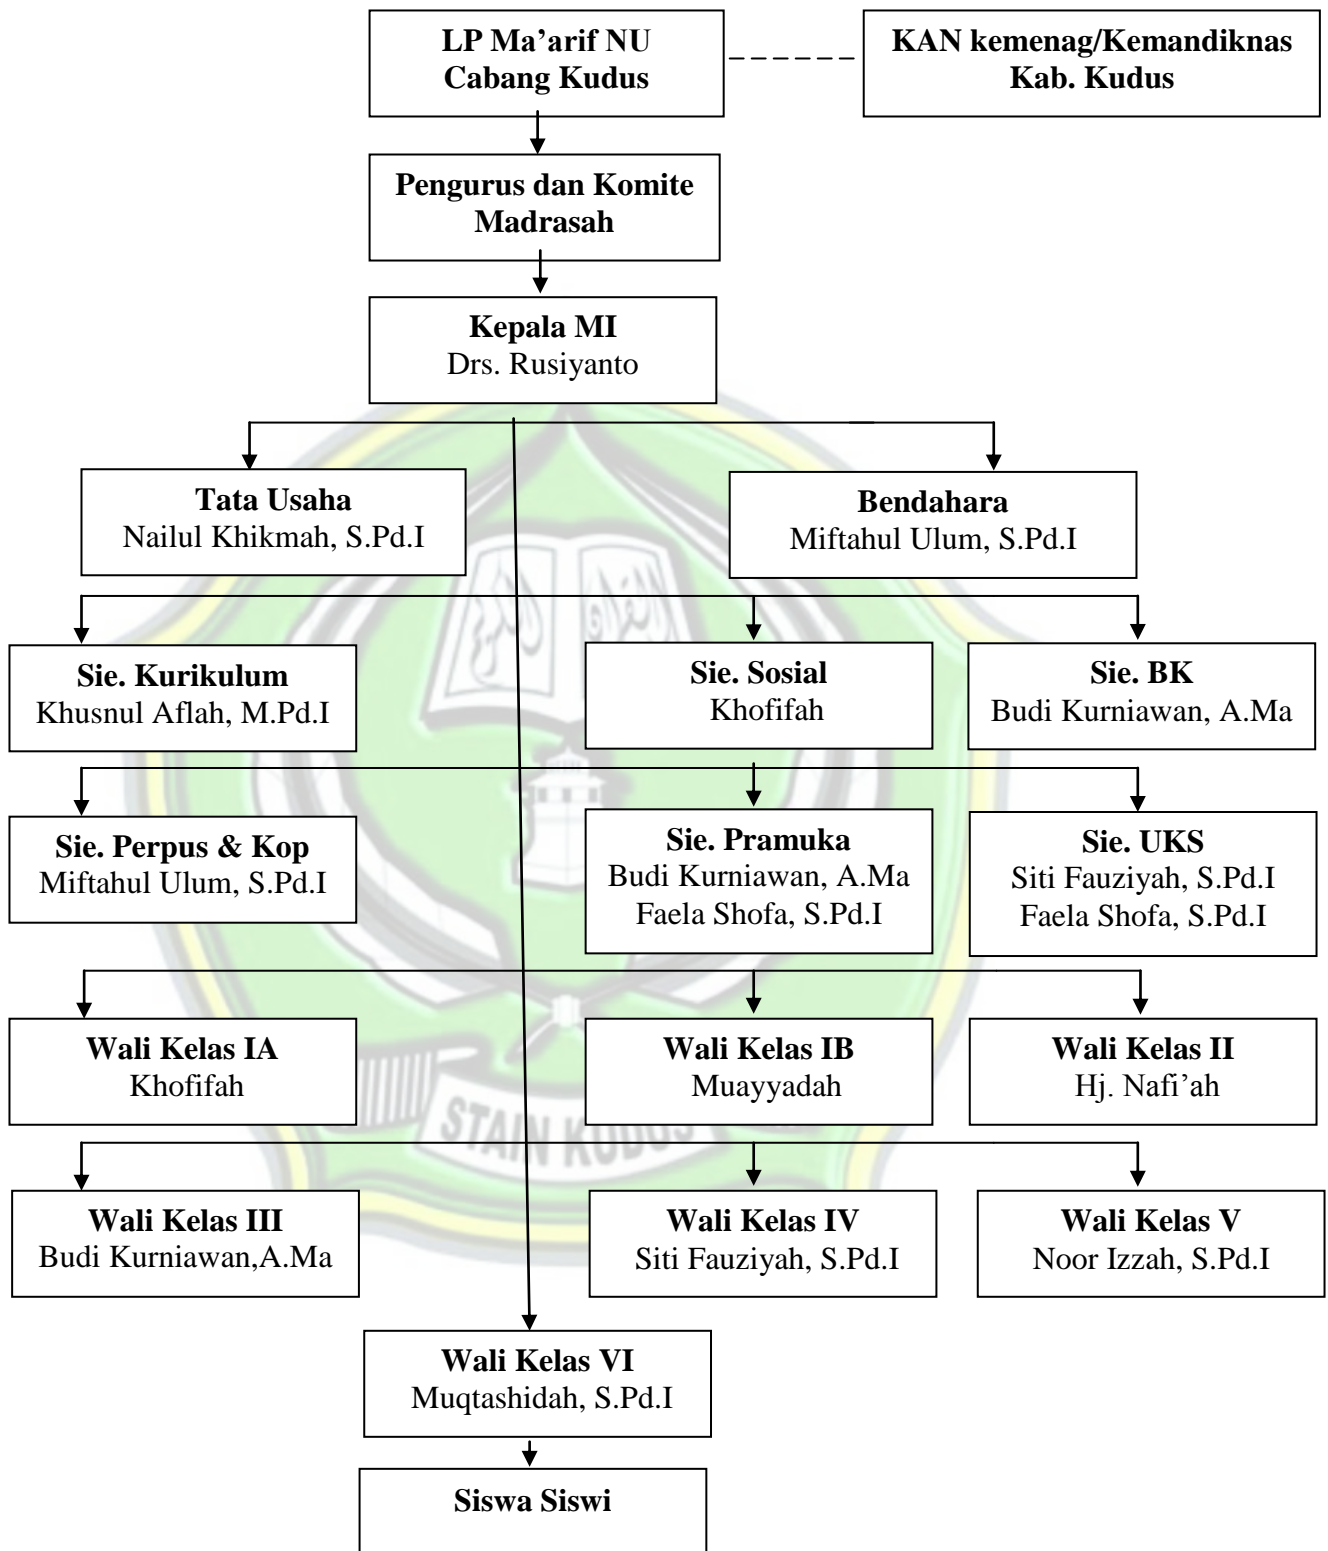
LP Ma'arif NU Cabang Kudus

KAN kemenag/Kemandiknas Kab. Kudus

Pengurus dan Komite Madrasah

Kepala MI
Drs. Rusiyanto

Tata Usaha
Nailul Khikmah, S.Pd.I

Bendahara
Miftahul Ulum, S.Pd.I

Sie. Kurikulum
Khusnul Aflah, M.Pd.I

Sie. Sosial
Khofifah

Sie. BK
Budi Kurniawan, A.Ma

Sie. Perpus & Kop
Miftahul Ulum, S.Pd.I

Sie. Pramuka
Budi Kurniawan, A.Ma
Faela Shofa, S.Pd.I

Sie. UKS
Siti Fauziyah, S.Pd.I
Faela Shofa, S.Pd.I

Wali Kelas IA
Khofifah

Wali Kelas IB
Muayyadah

Wali Kelas II
Hj. Nafi'ah

Wali Kelas III
Budi Kurniawan,A.Ma

Wali Kelas IV
Siti Fauziyah, S.Pd.I

Wali Kelas V
Noor Izzah, S.Pd.I

STAIN KUDUS

Wali Kelas VI
Muqtashidah, S.Pd.I

Siswa Siswi